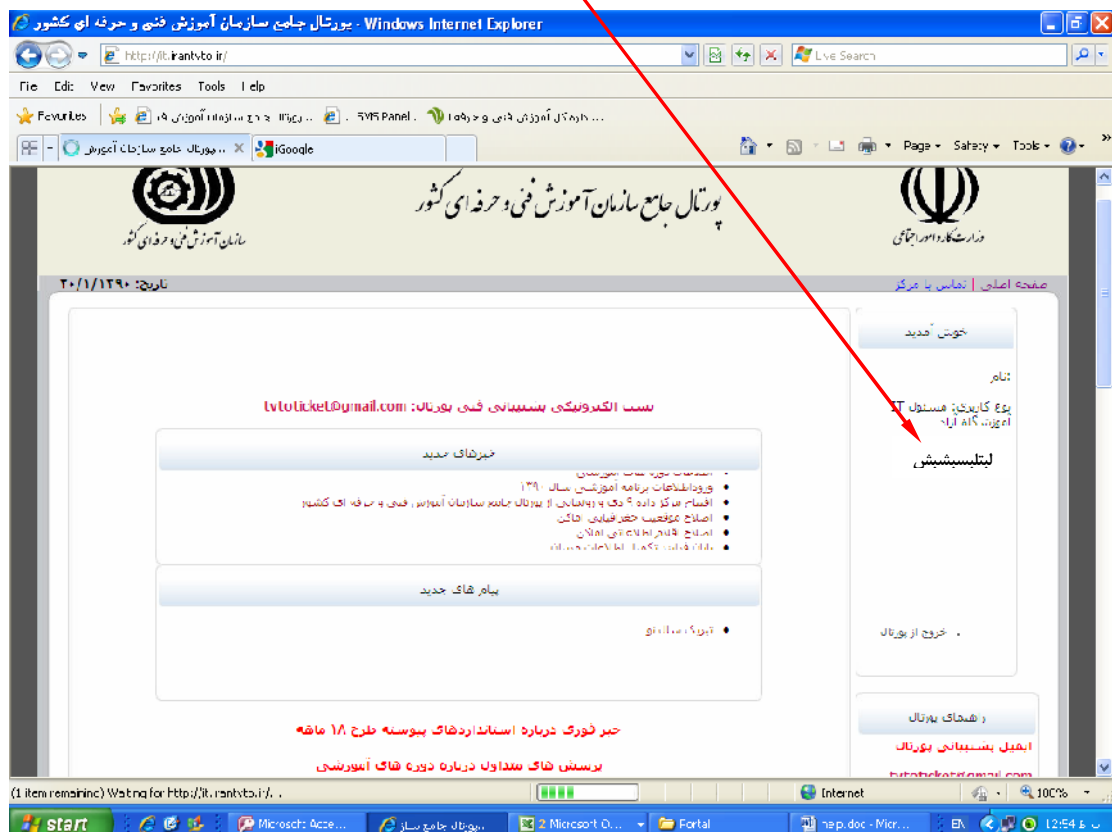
پورتال جامع سازمان آموزش فنی و حرفه ای کشور - Windows Internet Explorer

http://it.irantvto.ir/

Live Search

File Edit View Favorites Tools Help

Favorites

پورتال جامع سازمان آموزش فنی و حرفه ای

SMS Panel

پورتال جامع سازمان آموزش

iGoogle

Page Safety Tools

پورتال جامع سازمان آموزش فنی و حرفه ای کشور

سازمان آموزش فنی و حرفه ای کشور

وزارت کار و امور اجتماعی

تاریخ: ۲۰/۱/۱۳۹۰

صفحه اصلی | تماس با مرکز

خوش آمدید

نام:

نوع کاربری: مسئول IT

آموزشگاه آزاد

لیتلیسیشیش

پست الکترونیکی پشتیبانی فنی پورتال: tvtoticket@gmail.com

خبرهای جدید

ورود اطلاعات برنامه آموزشی سال ۱۳۹۰

اقسام مرکز داده ۹ دی و راهنمایی از پورتال جامع سازمان آموزش فنی و حرفه ای کشور

اصلاح موقعیت جغرافیایی ها

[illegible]

پیام های جدید

آموزشگاه

خروج از پورتال

راهنمای پورتال

ایمیل پشتیبانی پورتال

tvtoticket@gmail.com

خبر فوری درباره استانداردهای پیوسته طرح ۱۸ ماهه

پرسش های متداول درباره دوره های آموزشی

(1 item remaining) Waiting for http://it.irantvto.ir/...

Internet

100%

start

Microsoft Acce...

پورتال جامع ساز...

2 Microsoft O...

Portal

nap.doc - Micr...

EN

12:54